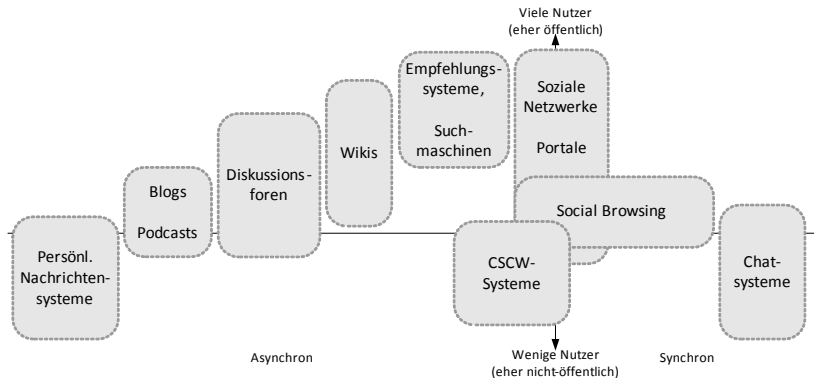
Viele Nutzer
(eher öffentlich)

Empfehlungssysteme,

Suchmaschinen

Soziale Netzwerke

Portale

Wikis

Diskussionsforen

Blogs

Podcasts

Social Browsing

Persönl. Nachrichtensysteme

CSCW-Systeme

Chatsysteme

Asynchron

Wenige Nutzer
(eher nicht-öffentlich)

Synchron